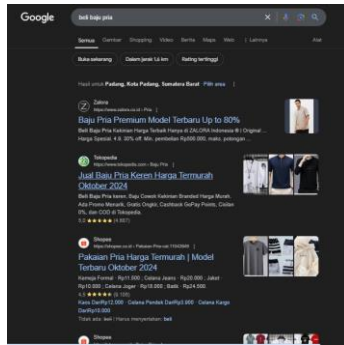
Google

beli baju pria

Semua Gambar Shopping Video Berita Maps Web Lainnya Alat

Buka sekarang Dalam jarak 1,6 km Rating tertinggi

Hasil untuk Padang, Kota Padang, Sumatera Barat Pilih area

Zalora
https://www.zalora.co.id › Pria

Baju Pria Premium Model Terbaru Up to 80%

Beli Baju Pria Koleksi Harga Terbaik Hanya di ZALORA Indonesia ® | Original ... Harga Spesial. 4.6. 30% off. Min. pembelian Rp500.000, maks. potongan ...

Tokopedia
https://www.tokopedia.com › Baju Pria

Jual Baju Pria Keren Harga Termurah Oktober 2024

Beli Baju Pria keren, Baju Cowok Koleksi Standard Harga Murah. Ada Promo Menarik, Gratis Ongkir, Cashback GoPay Points, Cicilan 0%, dan COD di Tokopedia.
5.0 ★★★★★ (4.667)

Shopee
https://shopee.co.id › Pakaian-Pria-cat.11042849

Pakaian Pria Harga Termurah | Model Terbaru Oktober 2024

Kemeja Formal · Rp11.500 ; Celana Jeans · Rp20.000 ; Jaket Rp10.000 ; Celana Jogger · Rp10.000 ; Batik · Rp24.500.
4.9 ★★★★★ (9.100)
Kaos DariRp12.000 · Celana Pendek DariRp3.600 · Celana Kargo DariRp10.000

Total ada: beli | Harus menyertakan: beli

Shopee